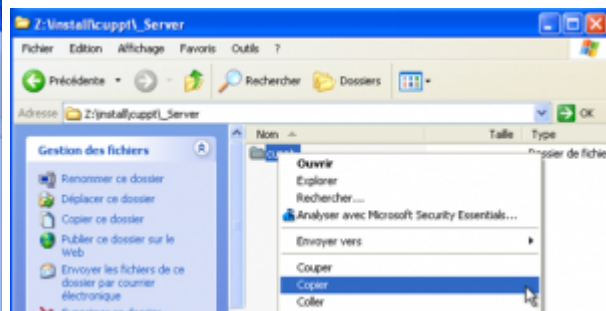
Z:\install\cuppt\_Server

Fichier Edition Affichage Favoris Outils ?

Précédente Rechercher Dossiers

Adresse Z:\install\cuppt\_Server OK

Gestion des fichiers

Renommer ce dossier
Déplacer ce dossier
Copier ce dossier
Publier ce dossier sur le Web
Envoyer les fichiers de ce dossier par courrier électronique
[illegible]

Nom Taille Type

cuppt Dossier de fichie

Ouvrir
Explorer
Rechercher...
Analyser avec Microsoft Security Essentials...
Envoyer vers
Couper
Copier
Coller